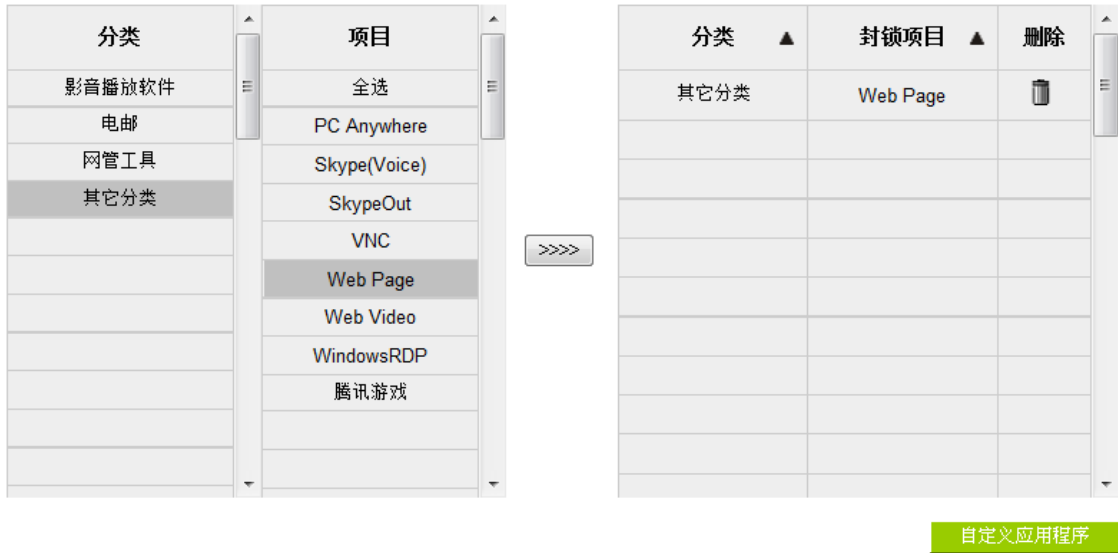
| 分类 |
|---|
| 影音播放软件 |
| 电邮 |
| 网管工具 |
| 其它分类 |

| 项目 |
|---|
| 全选 |
| PC Anywhere |
| Skype(Voice) |
| SkypeOut |
| VNC |
| Web Page |
| Web Video |
| WindowsRDP |
| 腾讯游戏 |

>>>>

| 分类 ▲ | 封锁项目 ▲ | 删除 |
|---|---|---|
| 其它分类 | Web Page | |

自定义应用程序